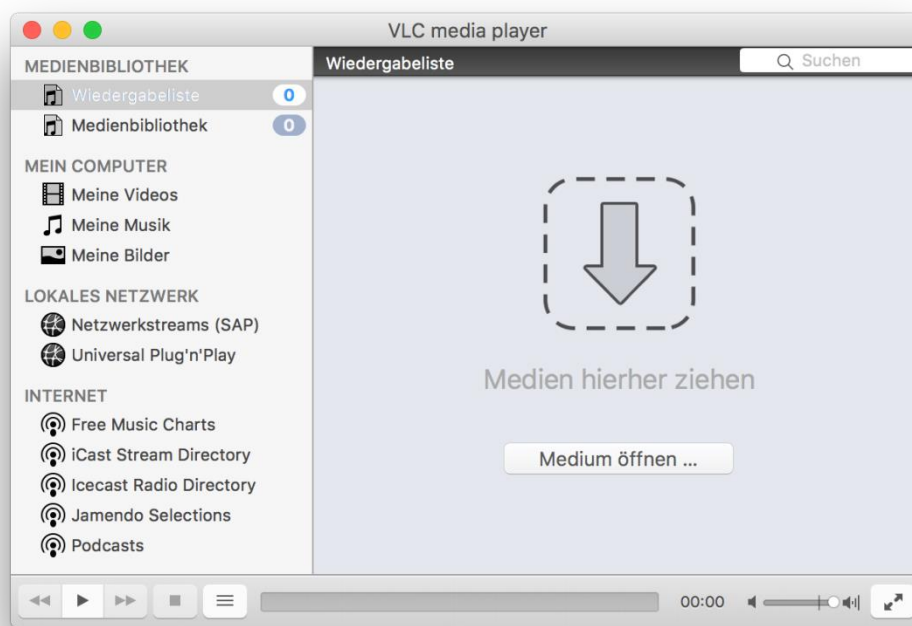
VLC media player

MEDIENBIBLIOTHEK
Wiedergabeliste 0
Medienbibliothek 0

MEIN COMPUTER
Meine Videos
Meine Musik
Meine Bilder

LOKALES NETZWERK
Netzwerkstreams (SAP)
Universal Plug'n'Play

INTERNET
Free Music Charts
iCast Stream Directory
Icecast Radio Directory
Jamendo Selections
Podcasts

Wiedergabeliste
Suchen

Medien hierher ziehen

Medium öffnen ...

00:00